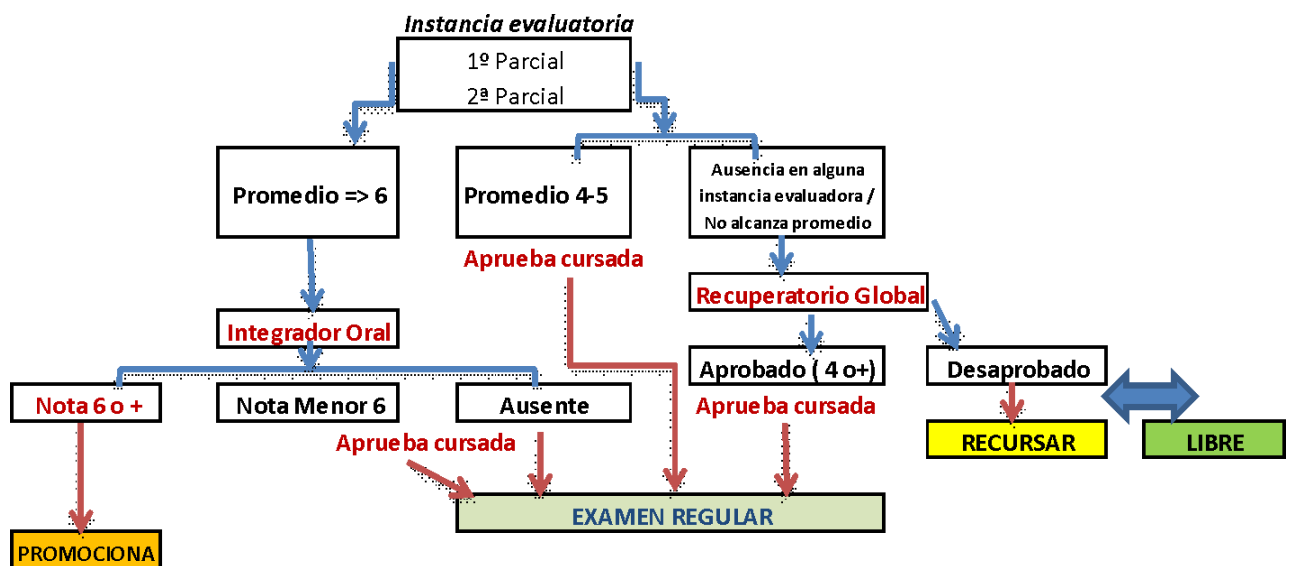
Instancia evaluatoria

1º Parcial
2ª Parcial

Promedio => 6

Promedio 4-5

Ausencia en alguna instancia evaluadora / No alcanza promedio

Aprueba cursada

Recuperatorio Global

Integrador Oral

Aprobado ( 4 o+)

Desaprobado

Nota 6 o +

Nota Menor 6

Ausente

Aprueba cursada

Aprueba cursada

RECURSAR

LIBRE

EXAMEN REGULAR

PROMOCIONA